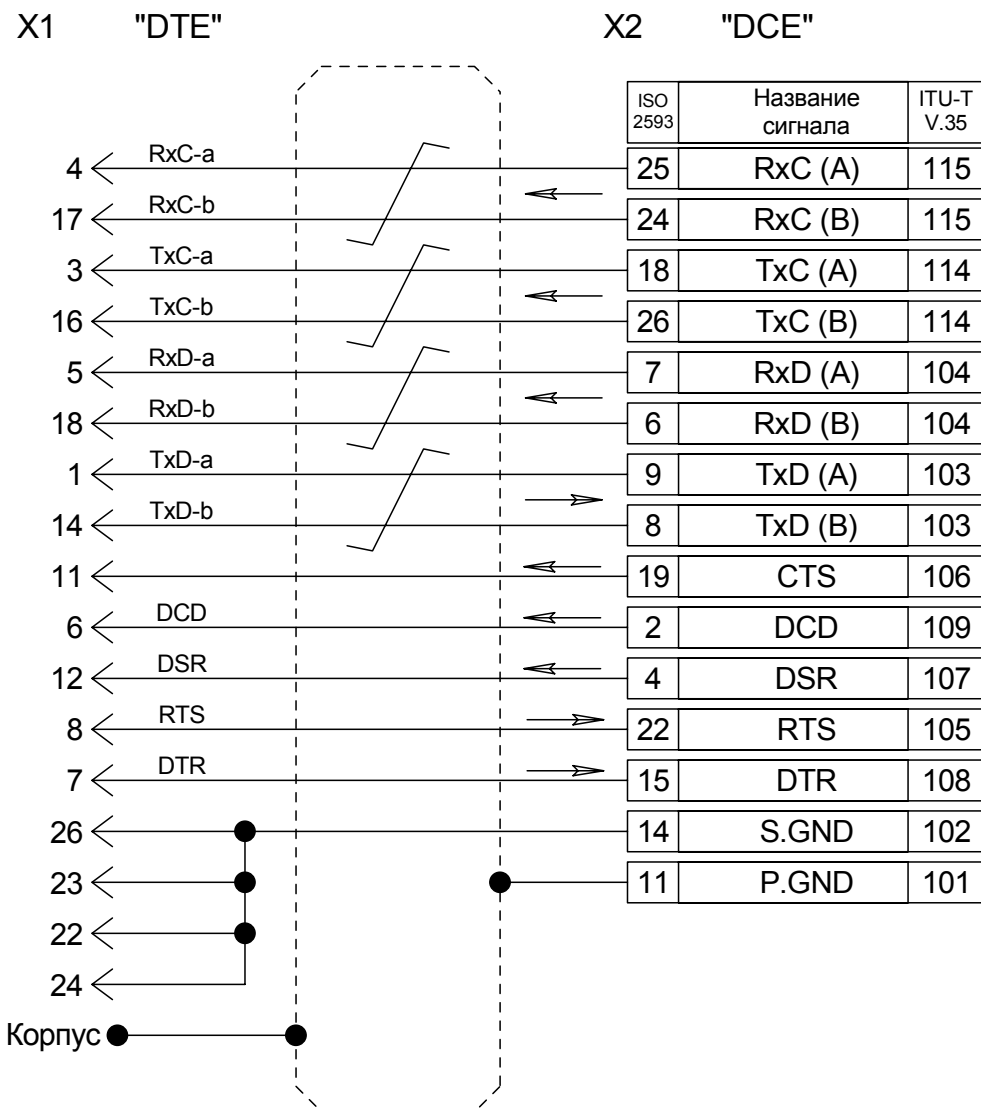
X1 "DTE"

X2 "DCE"

| ISO 2593 | Название сигнала | ITU-T V.35 |
|---|---|---|
| 25 | RxC (A) | 115 |
| 24 | RxC (B) | 115 |
| 18 | TxC (A) | 114 |
| 26 | TxC (B) | 114 |
| 7 | RxD (A) | 104 |
| 6 | RxD (B) | 104 |
| 9 | TxD (A) | 103 |
| 8 | TxD (B) | 103 |
| 19 | CTS | 106 |
| 2 | DCD | 109 |
| 4 | DSR | 107 |
| 22 | RTS | 105 |
| 15 | DTR | 108 |
| 14 | S.GND | 102 |
| 11 | P.GND | 101 |

4 RxC-a
17 RxC-b
3 TxC-a
16 TxC-b
5 RxD-a
18 RxD-b
1 TxD-a
14 TxD-b
11
6 DCD
12 DSR
8 RTS
7 DTR
26
23
22
24
Корпус